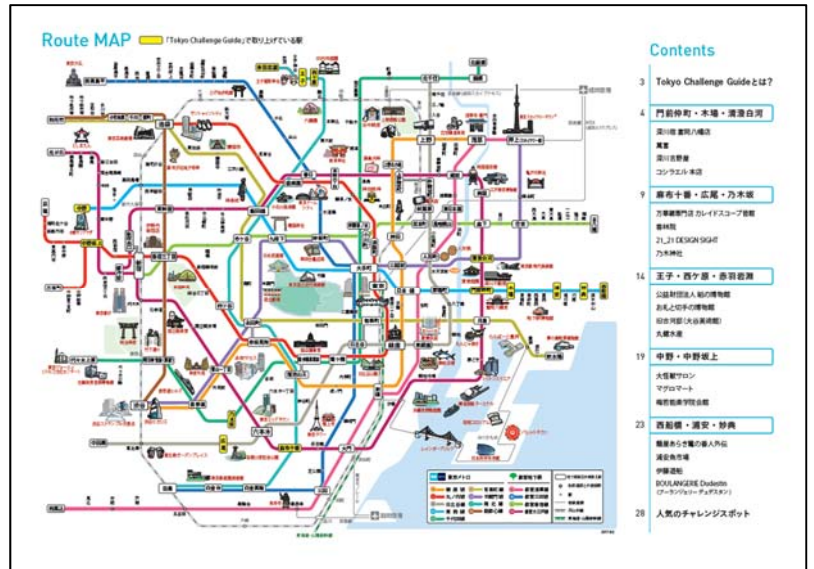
Route MAP

「Tokyo Challenge Guide」で取り上げている駅

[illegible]

Contents

3 Tokyo Challenge Guideとは?

4 門前仲町・木場・清澄白河

深川宿 富岡八幡店

翼屋

深川吉野屋

コシラエル 本店

9 麻布十番・広尾・乃木坂

万華鏡専門店 カレイドスコープ昔館

養林院

21_21 DESIGN SIGHT

乃木神社

14 王子・西ケ原・赤羽岩淵

公益財団法人 紙の博物館

おもしろ切手の博物館

旧古河邸（大谷美術館）

丸健水産

19 中野・中野坂上

大怪獣サロン

マグロマート

梅若能楽学院会館

23 西船橋・浦安・妙典

麺屋あらき竈の番人外伝

浦安魚市場

伊藤酒舗

BOULANGERIE Dudesttin (ブーランジェリー・デュデスタン)

28 人気のチャレンジスポット